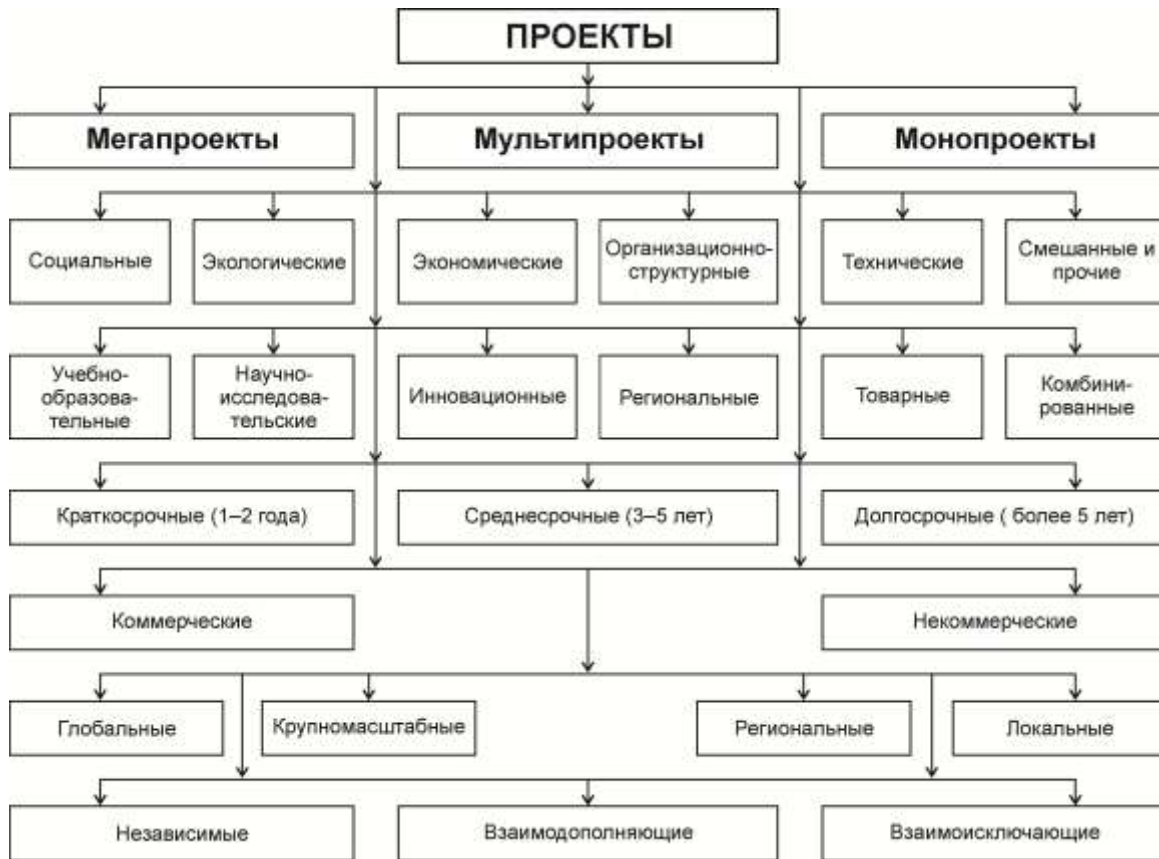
ПРОЕКТЫ

Мегапроекты

Мультипроекты

Монопроекты

Социальные

Экологические

Экономические

Организационно-структурные

Технические

Смешанные и прочие

Учебно-образовательные

Научно-исследовательские

Инновационные

Региональные

Товарные

Комбинированные

Краткосрочные (1–2 года)

Среднесрочные (3–5 лет)

Долгосрочные ( более 5 лет)

Коммерческие

Некоммерческие

Глобальные

Крупномасштабные

Региональные

Локальные

Независимые

Взаимодополняющие

Взаимоисключающие